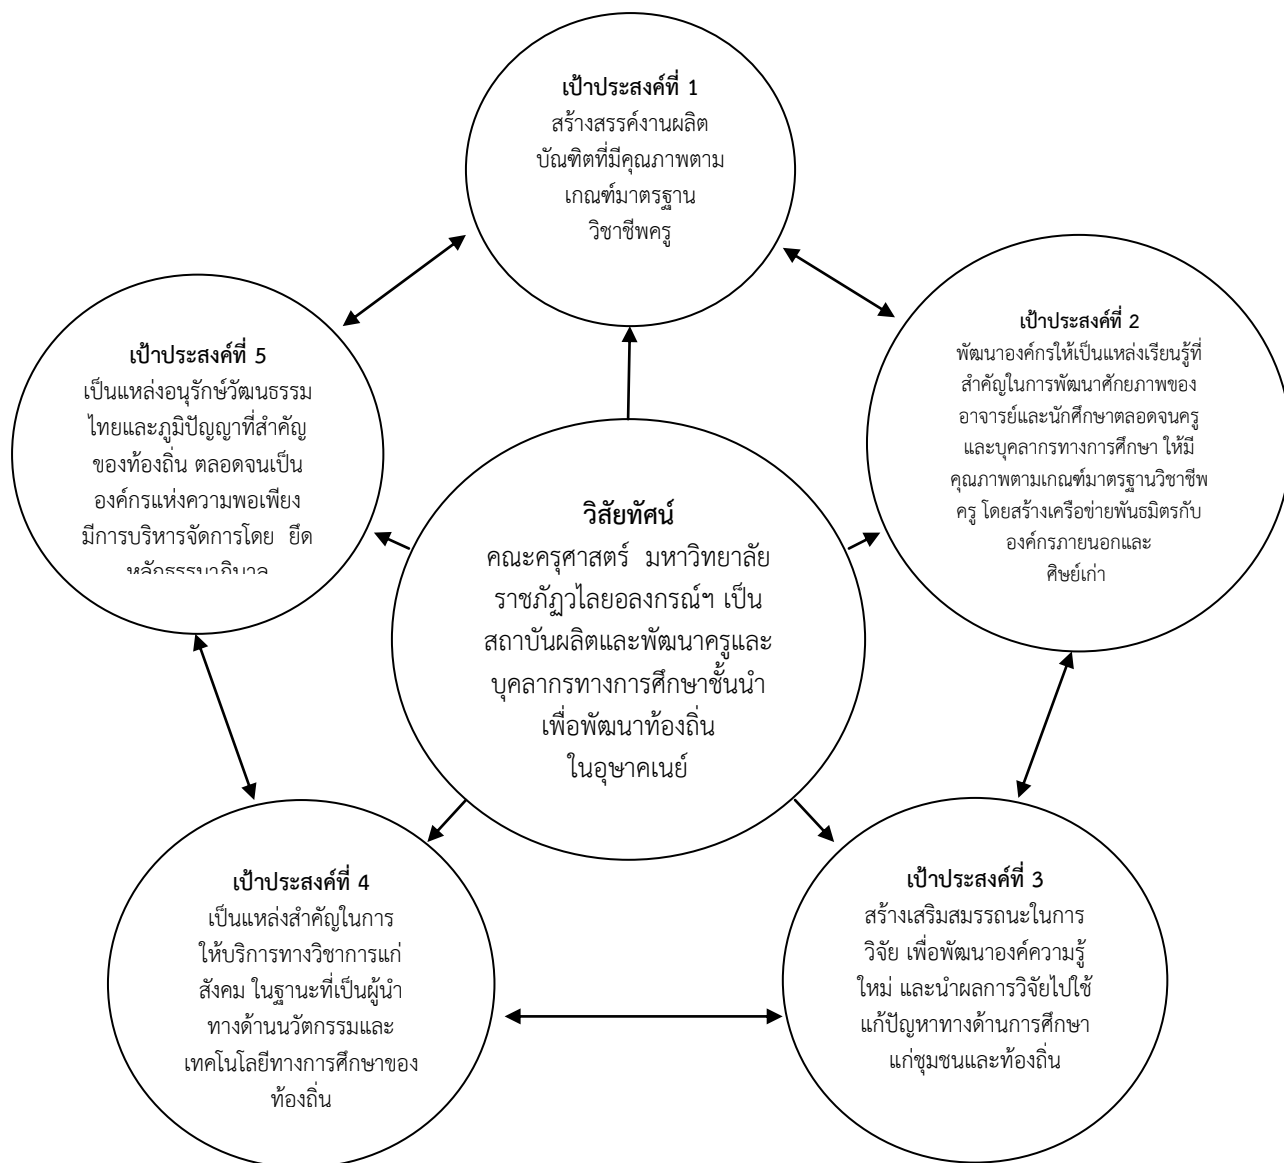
เป้าประสงค์ที่ 1
สร้างสรรค์งานผลิตบัณฑิตที่มีคุณภาพตามเกณฑ์มาตรฐานวิชาชีพครู

เป้าประสงค์ที่ 5
เป็นแหล่งอนุรักษ์วัฒนธรรมไทยและภูมิปัญญาที่สำคัญของท้องถิ่น ตลอดจนเป็นองค์กรแห่งความพอเพียง มีการบริหารจัดการโดย ยึด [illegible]

วิสัยทัศน์
คณะครุศาสตร์ มหาวิทยาลัยราชภัฏวไลยอลงกรณ์ฯ เป็นสถาบันผลิตและพัฒนาครูและบุคลากรทางการศึกษาชั้นนำเพื่อพัฒนาท้องถิ่นในอุษาคเนย์

เป้าประสงค์ที่ 2
พัฒนาองค์กรให้เป็นแหล่งเรียนรู้ที่สำคัญในการพัฒนาศักยภาพของอาจารย์และนักศึกษาตลอดจนครูและบุคลากรทางการศึกษา ให้มีคุณภาพตามเกณฑ์มาตรฐานวิชาชีพครู โดยสร้างเครือข่ายพันธมิตรกับองค์กรภายนอกและศิษย์เก่า

เป้าประสงค์ที่ 4
เป็นแหล่งสำคัญในการให้บริการทางวิชาการแก่สังคม ในฐานะที่เป็นผู้นำทางด้านนวัตกรรมและเทคโนโลยีทางการศึกษาของท้องถิ่น

เป้าประสงค์ที่ 3
สร้างเสริมสมรรถนะในการวิจัย เพื่อพัฒนาองค์ความรู้ใหม่ และนำผลการวิจัยไปใช้แก้ปัญหาทางด้านการศึกษาแก่ชุมชนและท้องถิ่น